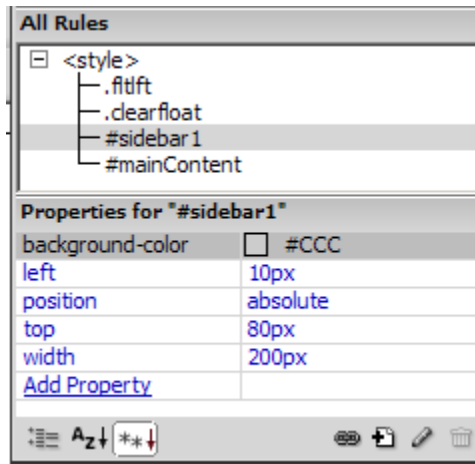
All Rules

<style>
.fltlft
.clearfloat
#sidebar1
#mainContent

Properties for "#sidebar1"

| background-color | #CCC |
|---|---|
| left | 10px |
| position | absolute |
| top | 80px |
| width | 200px |
| Add Property | |

$A_Z$